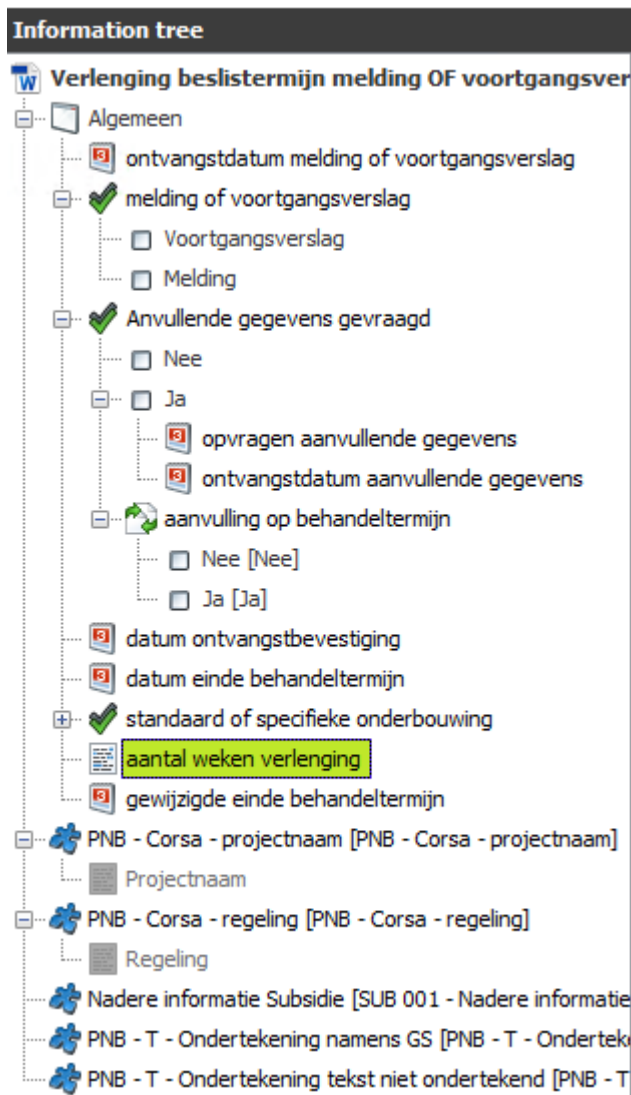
Information tree

Verlenging beslistermijn melding OF voortgangsver

Algemeen

ontvangstdatum melding of voortgangsverslag

melding of voortgangsverslag

Voortgangsverslag

Melding

Anvullende gegevens gevraagd

Nee

Ja

opvragen aanvullende gegevens

ontvangstdatum aanvullende gegevens

aanvulling op behandeltermijn

Nee [Nee]

Ja [Ja]

datum ontvangstbevestiging

datum einde behandeltermijn

standaard of specifieke onderbouwing

aantal weken verlenging

gewijzigde einde behandeltermijn

PNB - Corsa - projectnaam [PNB - Corsa - projectnaam]

Projectnaam

PNB - Corsa - regeling [PNB - Corsa - regeling]

Regeling

Nadere informatie Subsidie [SUB 001 - Nadere informatie

PNB - T - Ondertekening namens GS [PNB - T - Ondertek

PNB - T - Ondertekening tekst niet ondertekend [PNB - T